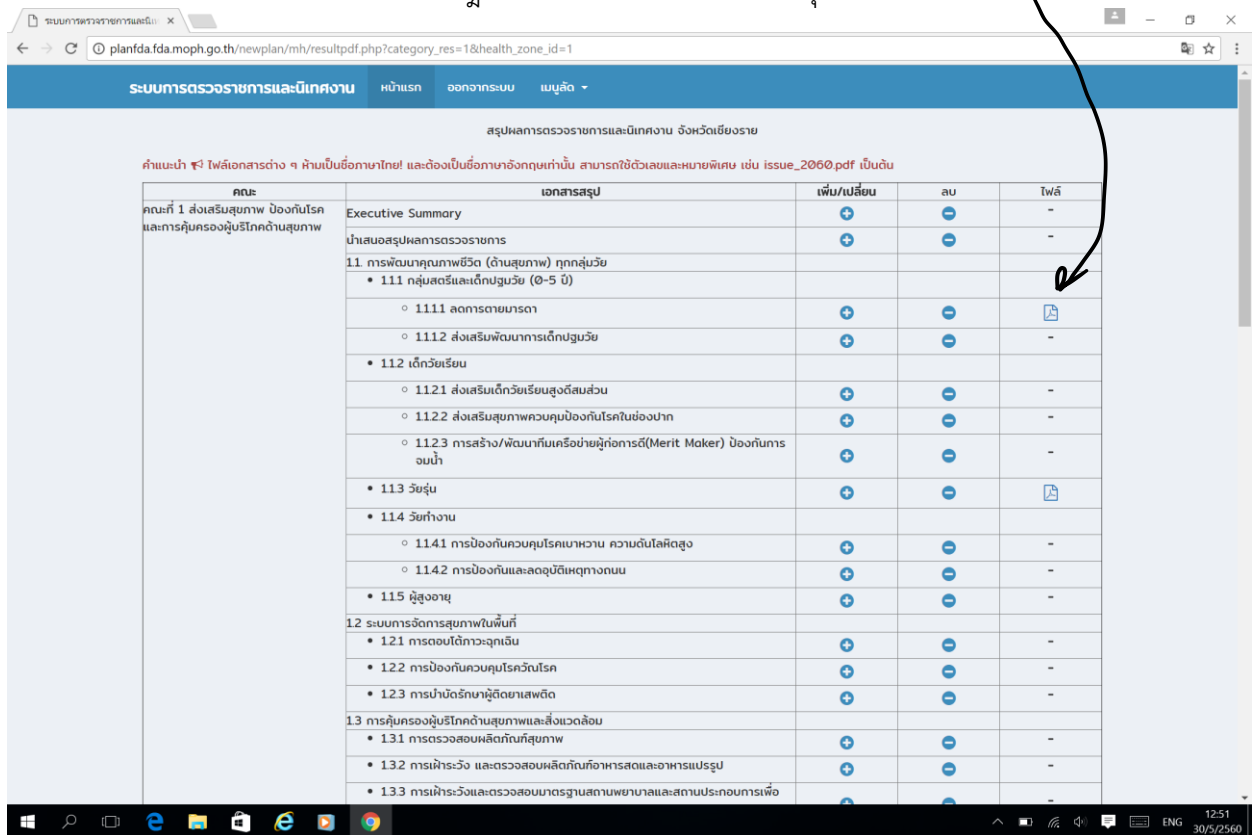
ระบบการตรวจราชการและนิเ ×

planfda.fda.moph.go.th/newplan/mh/resultpdf.php?category_res=1&health_zone_id=1

ระบบการตรวจราชการและนิเทศงาน หน้าแรก ออกจากระบบ เมนูลัด

สรุปผลการตรวจราชการและนิเทศงาน จังหวัดเชียงราย

คำแนะนำ ไฟล์เอกสารต่าง ๆ ห้ามเป็นชื่อภาษาไทย! และต้องเป็นชื่อภาษาอังกฤษเท่านั้น สามารถใช้ตัวเลขและหมายพิเศษ เช่น issue_2060.pdf เป็นต้น

| คณะ | เอกสารสรุป | เพิ่ม/เปลี่ยน | ลบ | ไฟล์ |
|---|---|---|---|---|
| คณะที่ 1 ส่งเสริมสุขภาพ ป้องกันโรค และการคุ้มครองผู้บริโภคด้านสุขภาพ | Executive Summary | | | - |
| | นำเสนอสรุปผลการตรวจราชการ | | | - |
| | 1.1 การพัฒนาคุณภาพชีวิต (ด้านสุขภาพ) ทุกกลุ่มวัย | | | |
| | • 1.1.1 กลุ่มสตรีและเด็กปฐมวัย (0-5 ปี) | | | |
| | ◦ 1.1.1.1 ลดการตายมารดา | | | |
| | ◦ 1.1.1.2 ส่งเสริมพัฒนาการเด็กปฐมวัย | | | - |
| | • 1.1.2 เด็กวัยเรียน | | | |
| | ◦ 1.1.2.1 ส่งเสริมเด็กวัยเรียนสูงดีสมส่วน | | | - |
| | ◦ 1.1.2.2 ส่งเสริมสุขภาพควบคุมป้องกันโรคในช่องปาก | | | - |
| | ◦ 1.1.2.3 การสร้าง/พัฒนาทีมเครือข่ายผู้ก่อการดี(Merit Maker) ป้องกันการจมน้ำ | | | - |
| | • 1.1.3 วัยรุ่น | | | |
| | • 1.1.4 วัยทำงาน | | | |
| | ◦ 1.1.4.1 การป้องกันควบคุมโรคเบาหวาน ความดันโลหิตสูง | | | - |
| | ◦ 1.1.4.2 การป้องกันและลดอุบัติเหตุทางถนน | | | - |
| | • 1.1.5 ผู้สูงอายุ | | | - |
| | 1.2 ระบบการจัดการสุขภาพในพื้นที่ | | | |
| | • 1.2.1 การตอบโต้ภาวะฉุกเฉิน | | | - |
| | • 1.2.2 การป้องกันควบคุมโรควัณโรค | | | - |
| | • 1.2.3 การบำบัดรักษาผู้ติดยาเสพติด | | | - |
| | 1.3 การคุ้มครองผู้บริโภคด้านสุขภาพและสิ่งแวดล้อม | | | |
| | • 1.3.1 การตรวจสอบผลิตภัณฑ์สุขภาพ | | | - |
| | • 1.3.2 การเฝ้าระวัง และตรวจสอบผลิตภัณฑ์อาหารสดและอาหารแปรรูป | | | - |
| | • 1.3.3 การเฝ้าระวังและตรวจสอบมาตรฐานสถานพยาบาลและสถานประกอบการเพื่อ | | | - |

ENG 12:51 30/5/2560